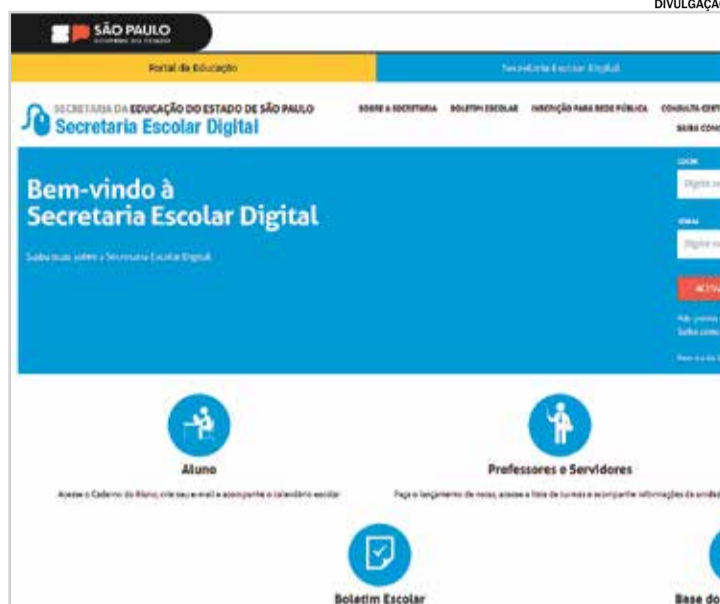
DIVULGAÇÃ

SÃO PAULO
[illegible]

Portal da Educação

Secretaria Escolar Digital

SECRETARIA DA EDUCAÇÃO DO ESTADO DE SÃO PAULO
Secretaria Escolar Digital

SOBRE A SECRETARIA BOLETIM ESCOLAR INSCRIÇÃO PARA REDE PÚBLICA CONSULTA CERT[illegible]
SAIBA COM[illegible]

Bem-vindo à Secretaria Escolar Digital

Saiba mais sobre a Secretaria Escolar Digital

LOGIN
Digite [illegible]

SENHA
Digite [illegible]

ACESS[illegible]

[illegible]

Aluno
Acesse o Caderno do Aluno, crie seu e-mail e acompanhe o calendário escolar

Professores e Servidores
Faça o lançamento de notas, acesse a lista de turmas e acompanhe informações da unida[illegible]

Boletim Escolar

Base do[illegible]